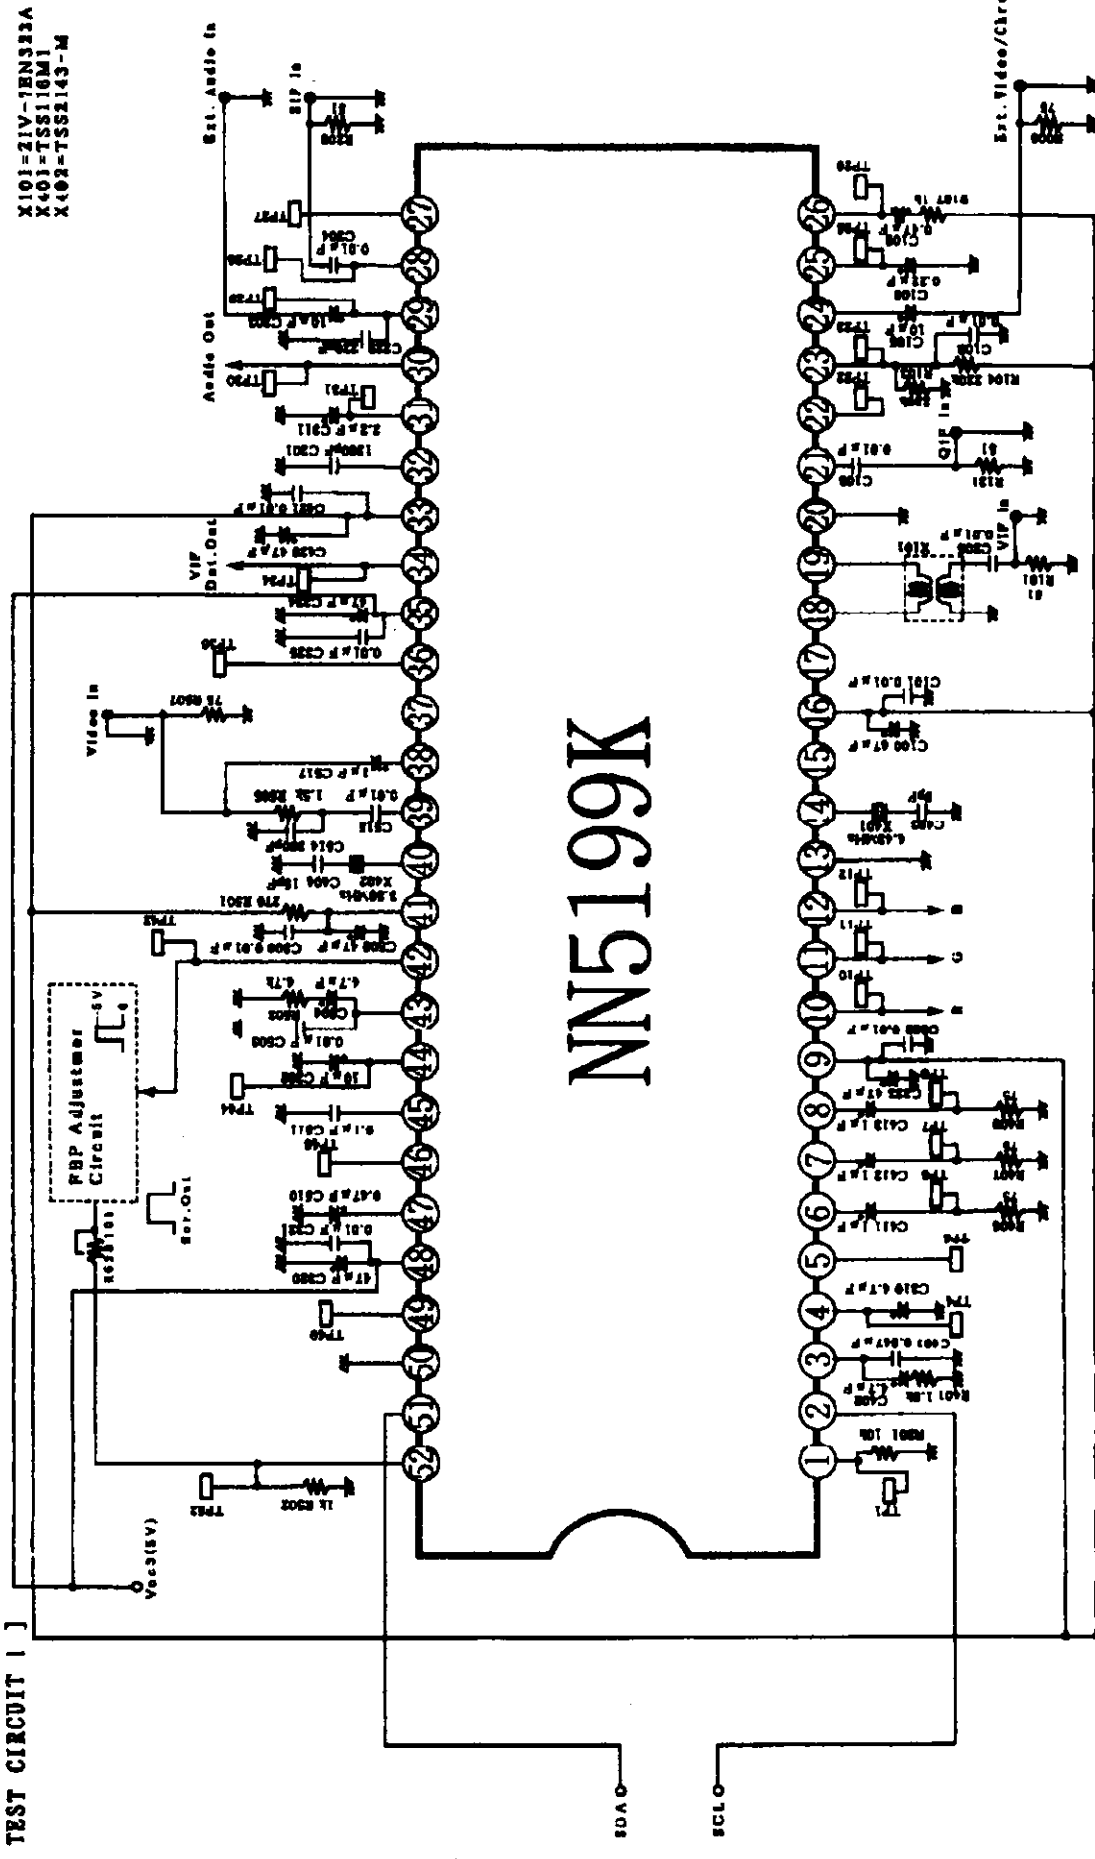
X101=ZIV-1BN323A
X401=TSS116M1
X402=TSS2143-M

TEST CIRCUIT [ ]

NN5199K

Ext. Audio In
SIF In
Audio Out
VIF Det.Out
Video In
RBP Adjustmer Circuit
Hor.Out
Vcc3(5V)
SDA
SCL
Ext.Video/Chr
QIF In
VIF In

1 2 3 4 5 6 7 8 9 10 11 12 13 14 15 16 17 18 19 20 21 22 23 24 25 26
27 28 29 30 31 32 33 34 35 36 37 38 39 40 41 42 43 44 45 46 47 48 49 50 51 52

TP1 R801 10k
R401 1.8k C408 4.7μF
C403 0.047μF
TP4 C310 4.7μF
TP5
C411 1μF R408
TP6 C412 1μF R407
TP7 C413 1μF R409
C323 47μF
C800 0.01μF
TP10 R
TP11 G
TP12 B
X401 6.43MHz C403 8pF
C100 47μF
C101 0.01μF
X101 C303 0.01μF
R101
C109 0.01μF R121
TP33 C108 10μF R104 330
C105 0.22μF
C106 0.47μF TP26
TP38
TP37
C304 0.01μF
TP36
TP39 C303 10μF
C302 220pF
TP30
TP31 C311 2.2μF
C301 1800pF
C322 0.01μF
C320 47μF TP34
C324 47μF
C325 0.01μF TP35
75 R507
C317 1μF
C312 0.01μF 1.5k R506
C314 330pF
C406 18pF X402 3.58MHz
270 R301
TP42
C309 47μF C308 0.01μF
4.7μF 4.7k
C304 R503
C303 0.01μF
TP44 C302 10μF
C311 0.1μF
TP46
C310 0.47μF
C321 0.01μF
C320 47μF
TP49
TP52
1k R502
5V
0